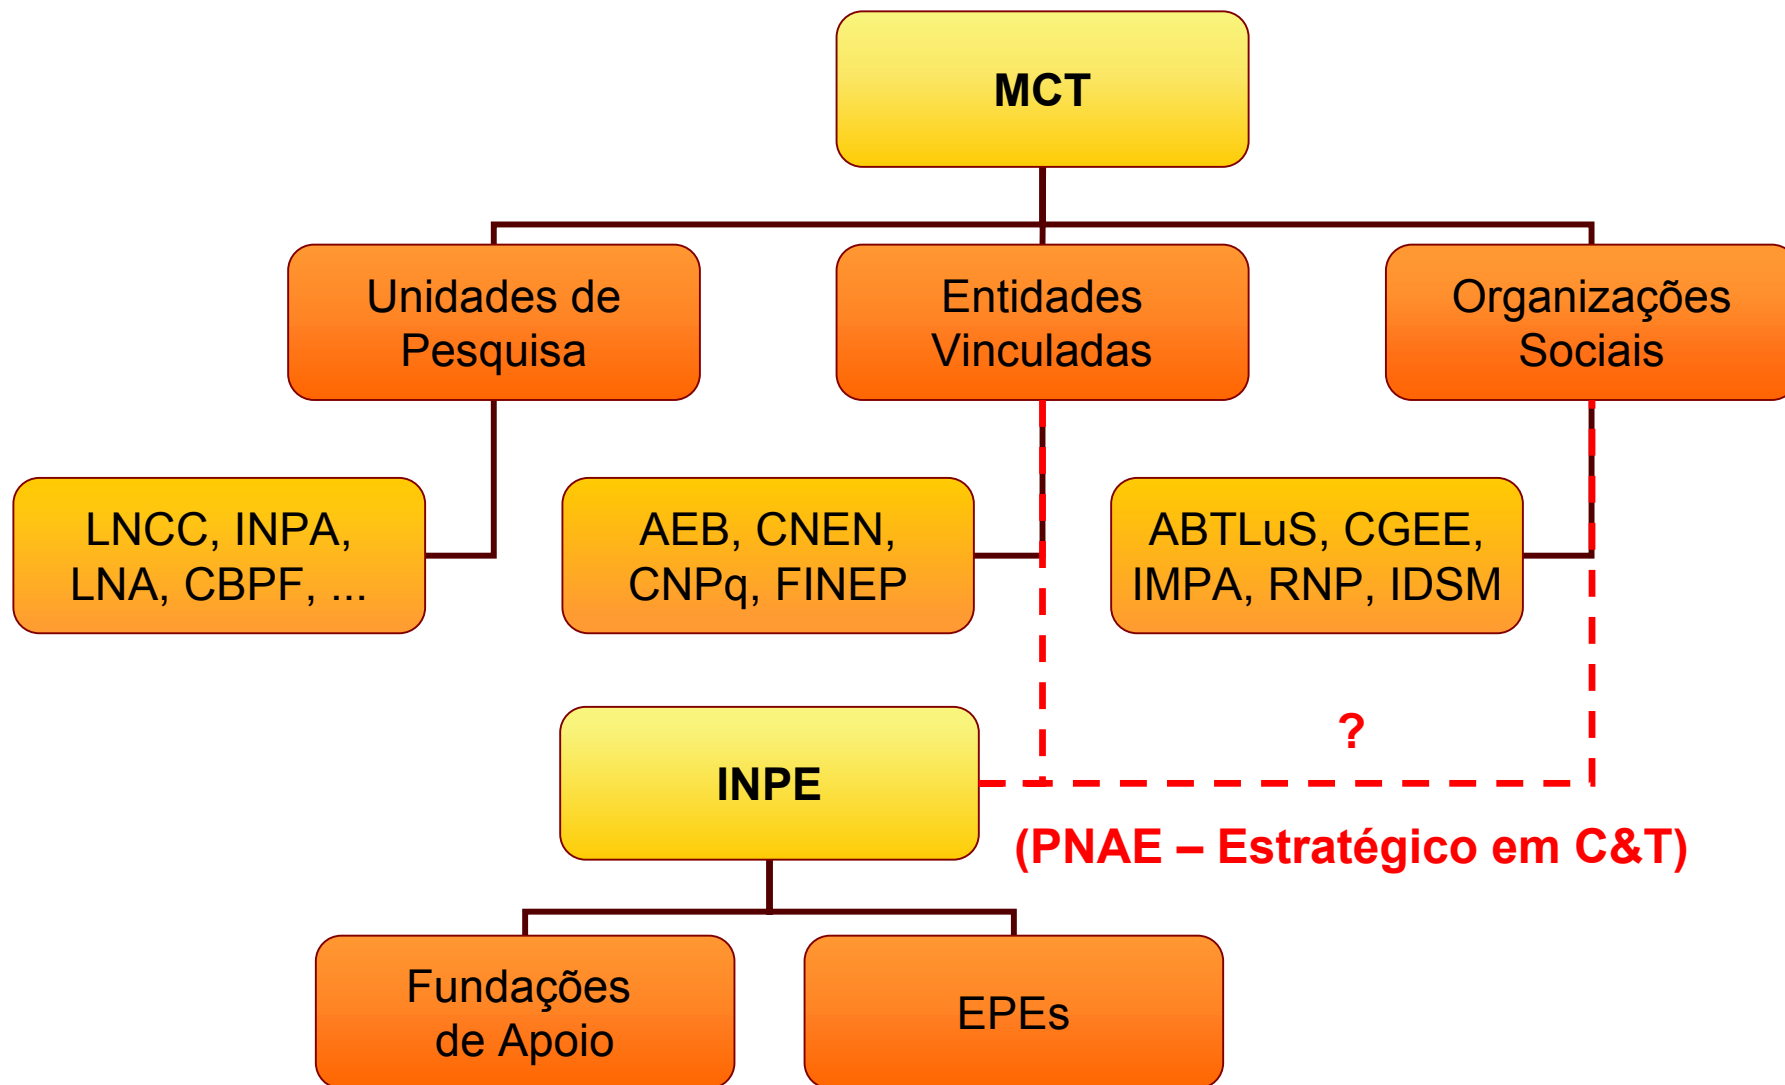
MCT

Unidades de Pesquisa

Entidades Vinculadas

Organizações Sociais

LNCC, INPA, LNA, CBPF, ...

AEB, CNEN, CNPq, FINEP

ABTLuS, CGEE, IMPA, RNP, IDSM

?

INPE

(PNAE – Estratégico em C&T)

Fundações de Apoio

EPEs